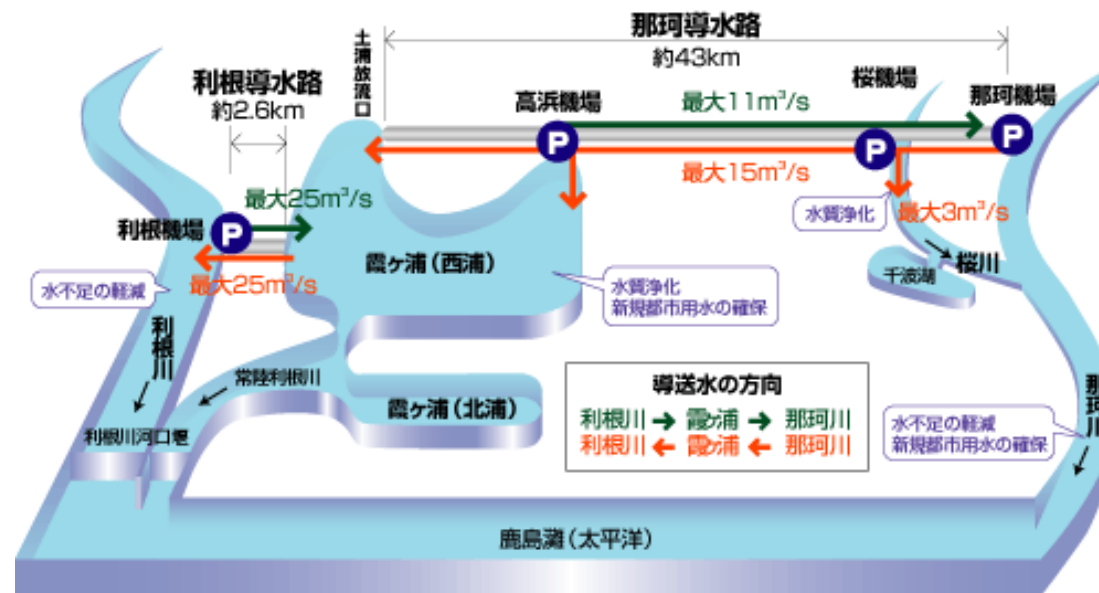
那珂導水路
約43km

利根導水路
約2.6km

土浦放流口

高浜機場
P
最大11m$^3$/s

桜機場
P

那珂機場
P

最大15m$^3$/s

水質浄化
最大3m$^3$/s

最大25m$^3$/s
利根機場
P
最大25m$^3$/s

水不足の軽減

霞ヶ浦（西浦）

水質浄化
新規都市用水の確保

千波湖
桜川

利根川

常陸利根川

利根川河口堰

霞ヶ浦（北浦）

導送水の方向
利根川 → 霞ヶ浦 → 那珂川
利根川 ← 霞ヶ浦 ← 那珂川

水不足の軽減
新規都市用水の確保

那珂川

鹿島灘（太平洋）